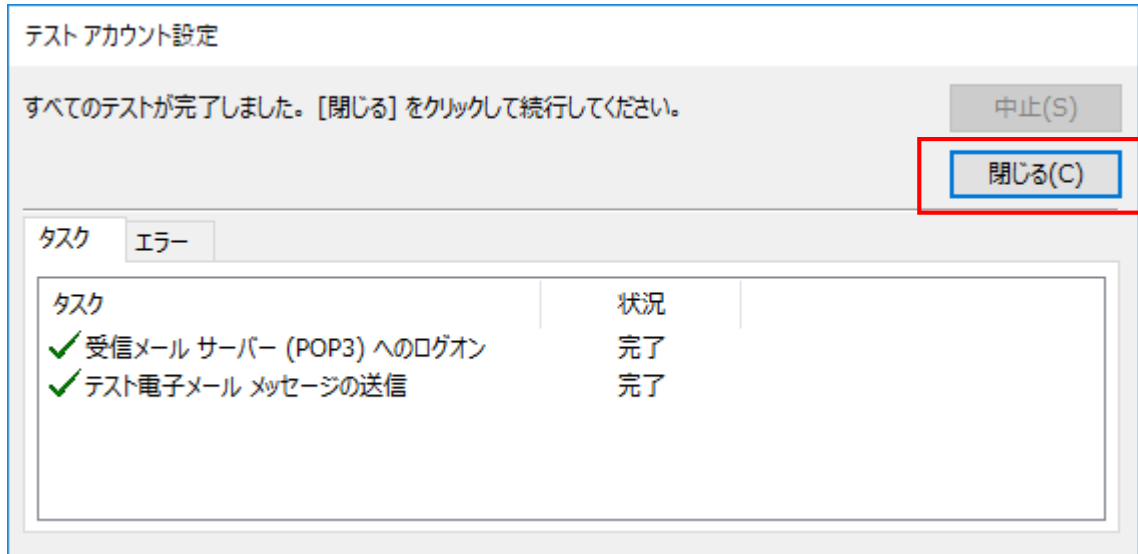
テスト アカウント設定

すべてのテストが完了しました。[閉じる] をクリックして続行してください。

中止(S)

閉じる(C)

タスク エラー

| タスク | 状況 |
|---|---|
| 受信メール サーバー (POP3) へのログオン | 完了 |
| テスト電子メール メッセージの送信 | 完了 |